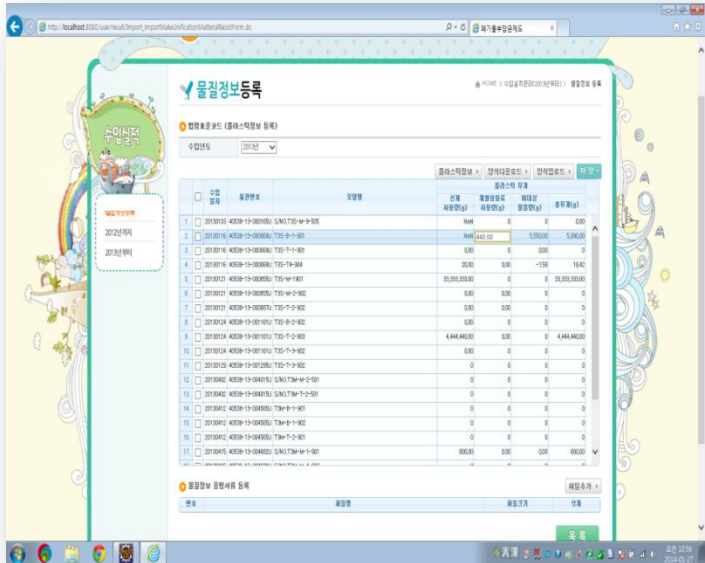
http://localhost:9080/user/result/import_importMakeUnificationMaterialRegistForm.do

폐기물부담금제도

수입실적

물질정보등록

HOME > 수입실적관리(2013년부터) > 물질정보 등록

엑셀업로드 (플라스틱정보 등록)

수입년도 2013년

플라스틱정보 | 양식다운로드 | 양식업로드 | 저장

| | 수입일자 | 통관번호 | 모델명 | 플라스틱 무게: 신제사용량(g) | 재생원료사용량(g) | 바이오함량(g) | 총무게(g) |
|---|---|---|---|---|---|---|---|
| 1 | 20130103 | 40539-13-000160U | S/NO,T3S-M-9-505 | NaN | 0 | 0 | 0.00 |
| 2 | 20130116 | 40539-13-000069U | T3S-B-1-901 | NaN | 440.00 | 5,550.00 | 5,990.00 |
| 3 | 20130116 | 40539-13-000069U | T3S-T-1-901 | 0.00 | 0 | 0.00 | 0 |
| 4 | 20130116 | 40539-13-000069U | T3S-TM-904 | 20.00 | 0.00 | -1.58 | 18.42 |
| 5 | 20130121 | 40539-13-000855U | T3S-M-1901 | 33,333,333.00 | 0 | 0 | 33,333,333.00 |
| 6 | 20130121 | 40539-13-000855U | T3S-M-2-902 | 0.00 | 0.00 | 0 | 0 |
| 7 | 20130121 | 40539-13-000857U | T3S-T-2-902 | 0.00 | 0.00 | 0 | 0 |
| 8 | 20130124 | 40539-13-001161U | T3S-B-2-902 | 0.00 | 0.00 | 0 | 0 |
| 9 | 20130124 | 40539-13-001161U | T3S-T-2-903 | 4,444,440.00 | 0 | 0 | 4,444,440.00 |
| 10 | 20130124 | 40539-13-001161U | T3S-T-3-902 | 0.00 | 0 | 0 | 0 |
| 11 | 20130129 | 40539-13-001298U | T3S-T-3-902 | 0 | 0 | 0 | 0 |
| 12 | 20130402 | 40539-13-004015U | S/NO,T3M-M-2-501 | 0 | 0 | 0 | 0 |
| 13 | 20130402 | 40539-13-004015U | S/NO,T3M-T-2-501 | 0 | 0 | 0 | 0 |
| 14 | 20130412 | 40539-13-004565U | T3M-B-1-901 | 0 | 0 | 0 | 0 |
| 15 | 20130412 | 40539-13-004565U | T3M-B-1-902 | 0 | 0 | 0 | 0 |
| 16 | 20130412 | 40539-13-004565U | T3M-T-2-901 | 0 | 0 | 0 | 0 |
| 17 | 20130415 | 40539-13-004682U | S/NO,T3M-M-1-901 | 800.00 | 0.00 | 0.00 | 800.00 |

물질정보등록
2012년까지
2013년부터

물질정보 증빙서류 등록

파일추가

| 번호 | 파일명 | 파일크기 | 삭제 |
|---|---|---|---|

목록

오전 10:56
2014-01-27